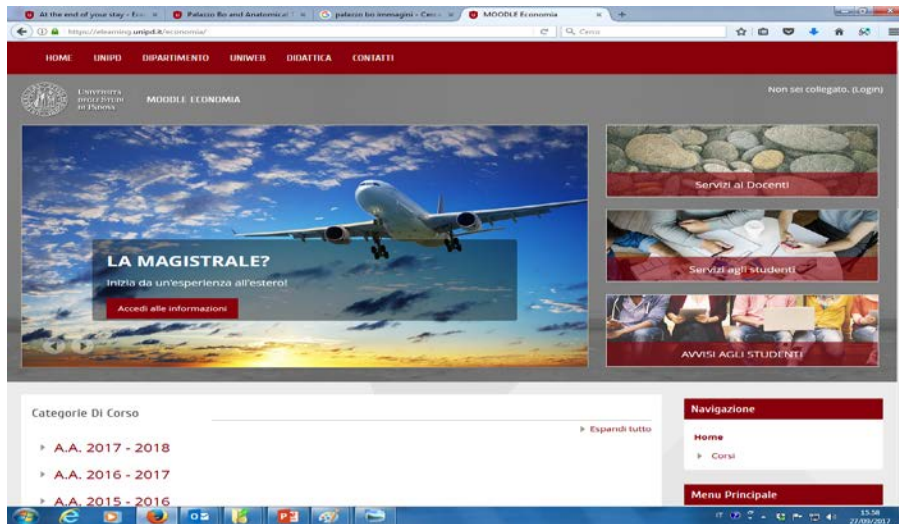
At the end of your stay - Ero × | Palazzo Bo and Anatomical T × | palazzo bo immagini - Cerca × | MOODLE Economia × | +

https://elearning.unipd.it/economia/

Cerca

HOME UNIPD DIPARTIMENTO UNIWEB DIDATTICA CONTATTI

Università degli Studi di Padova MOODLE ECONOMIA

Non sei collegato. (Login)

LA MAGISTRALE?

Inizia da un'esperienza all'estero!

Accedi alle informazioni

Servizi ai Docenti

Servizi agli studenti

AVVISI AGLI STUDENTI

Categorie Di Corso

Espandi tutto

A.A. 2017 - 2018

A.A. 2016 - 2017

A.A. 2015 - 2016

Navigazione

Home

Corsi

Menu Principale

IT 15:58 27/09/2017